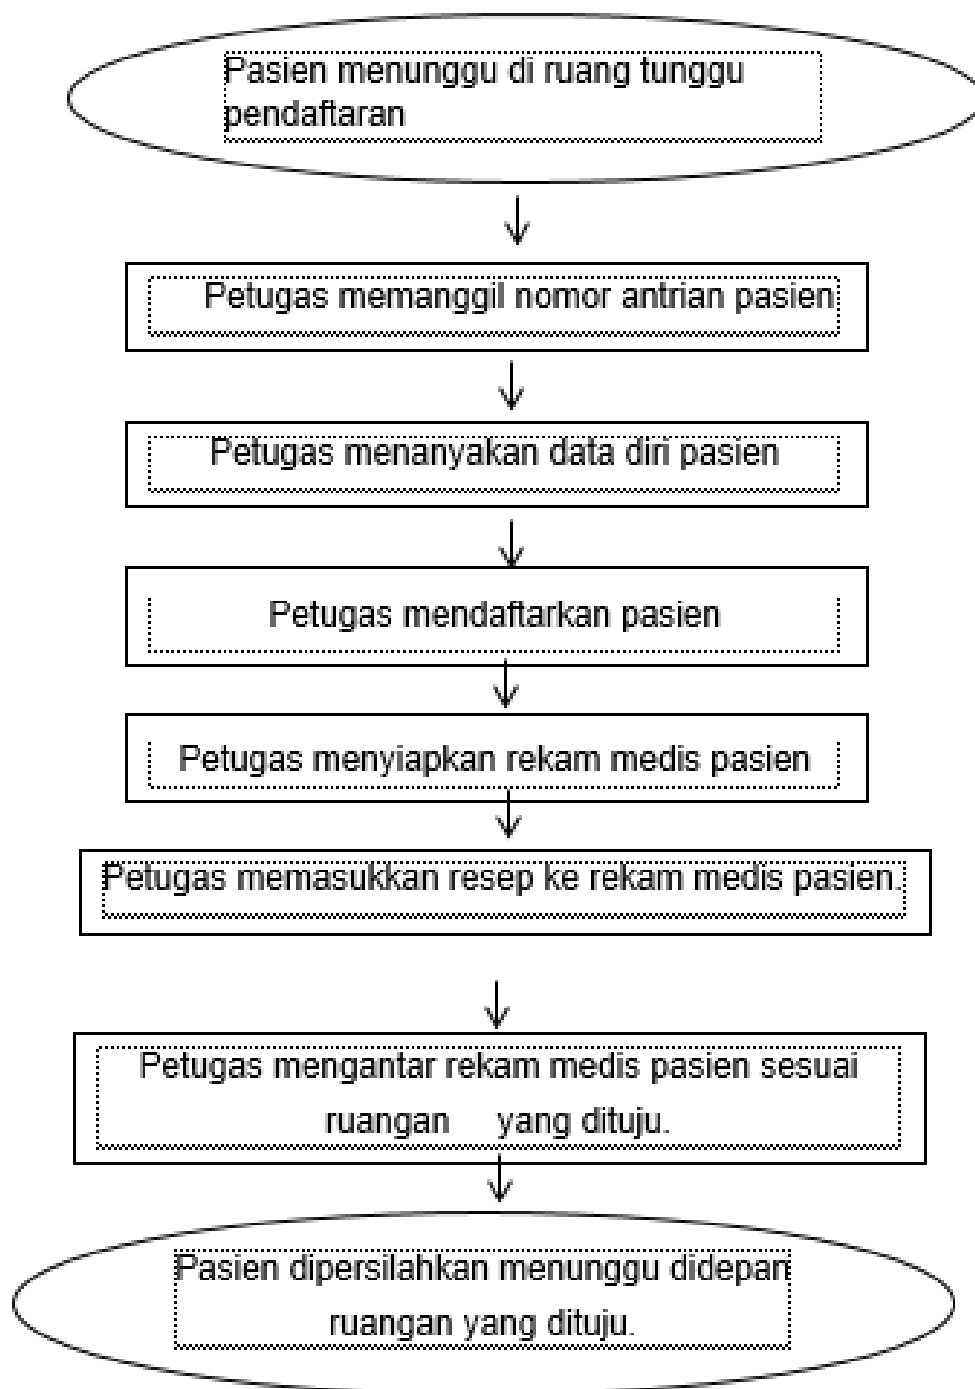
Pasien menunggu di ruang tunggu pendaftaran

Petugas memanggil nomor antrian pasien

Petugas menanyakan data diri pasien

Petugas mendaftarkan pasien

Petugas menyiapkan rekam medis pasien

Petugas memasukkan resep ke rekam medis pasien.

Petugas mengantar rekam medis pasien sesuai ruangan yang dituju.

Pasien dipersilahkan menunggu didepan ruangan yang dituju.